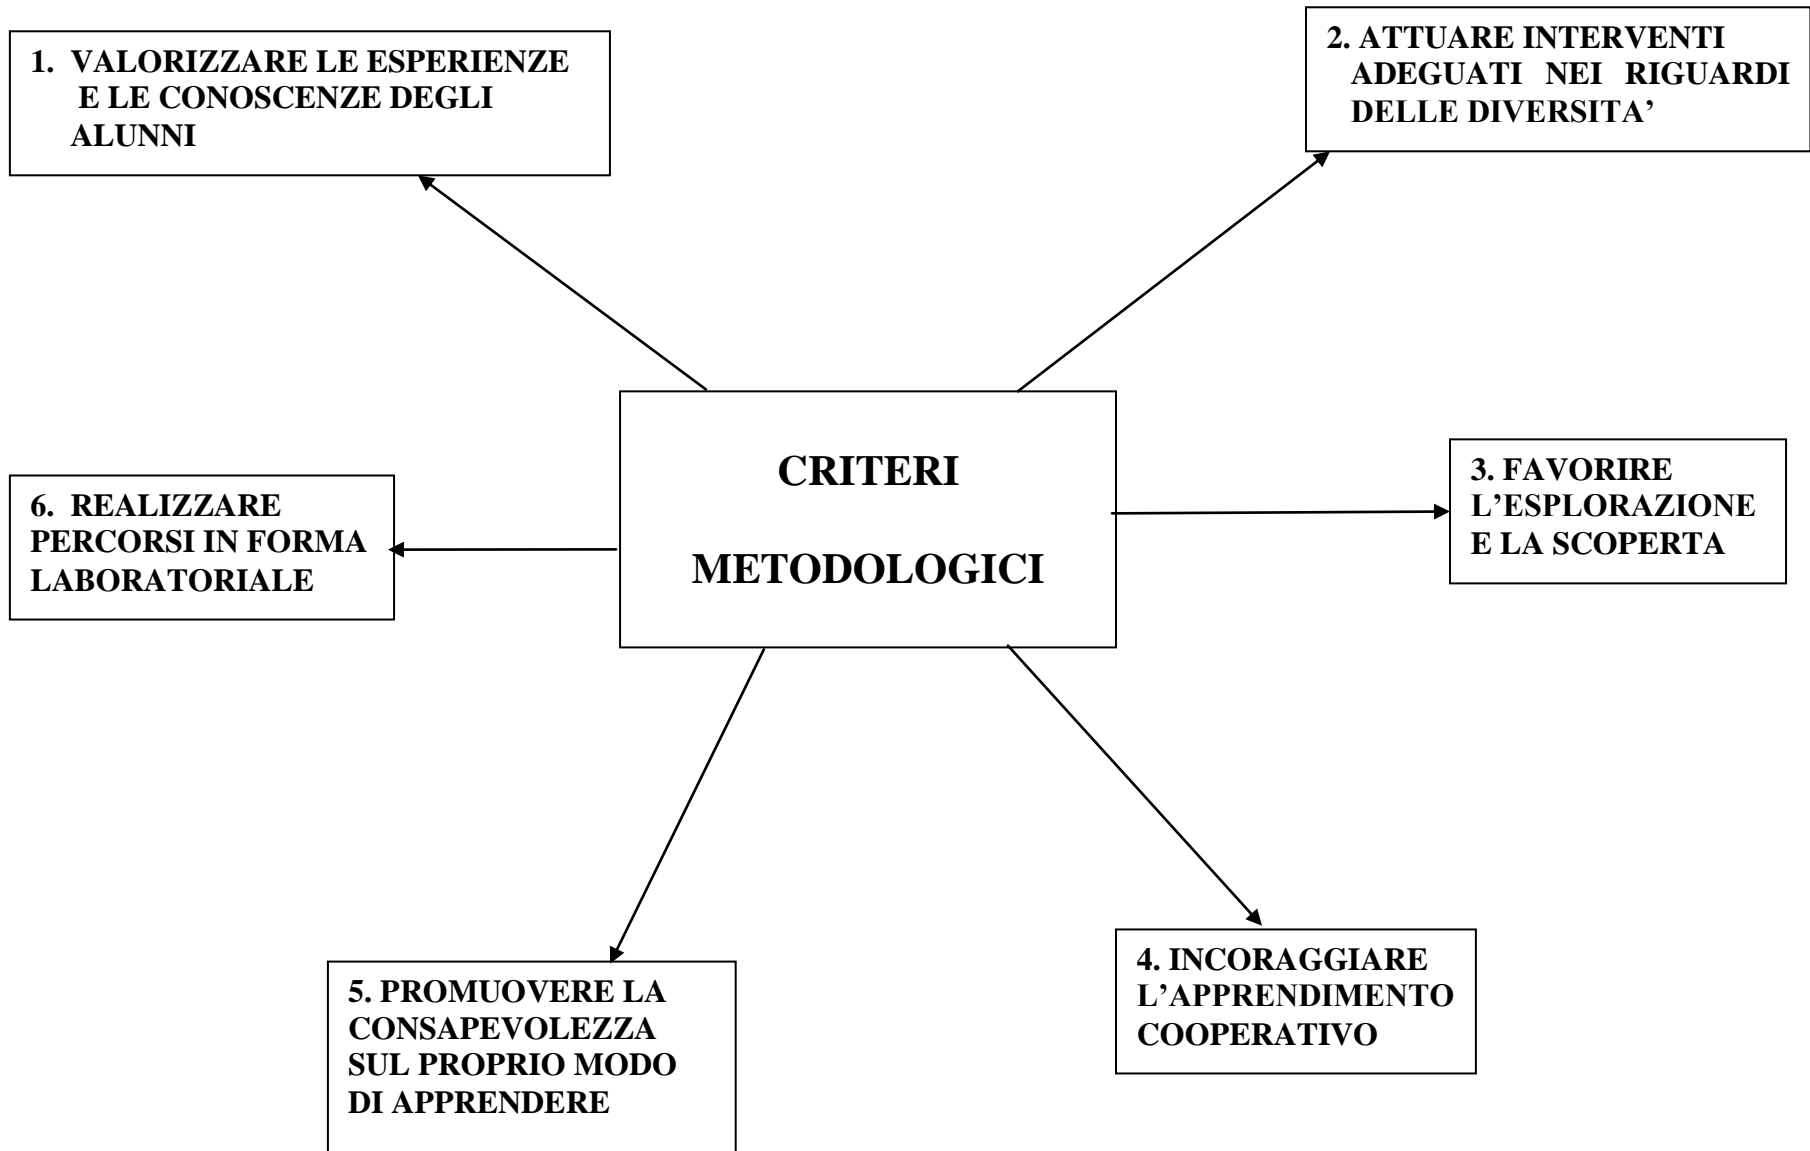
1. VALORIZZARE LE ESPERIENZE E LE CONOSCENZE DEGLI ALUNNI

2. ATTUARE INTERVENTI ADEGUATI NEI RIGUARDI DELLE DIVERSITA'

CRITERI

METODOLOGICI

6. REALIZZARE PERCORSI IN FORMA LABORATORIALE

3. FAVORIRE L'ESPLORAZIONE E LA SCOPERTA

5. PROMUOVERE LA CONSAPEVOLEZZA SUL PROPRIO MODO DI APPRENDERE

4. INCORAGGIARE L'APPRENDIMENTO COOPERATIVO